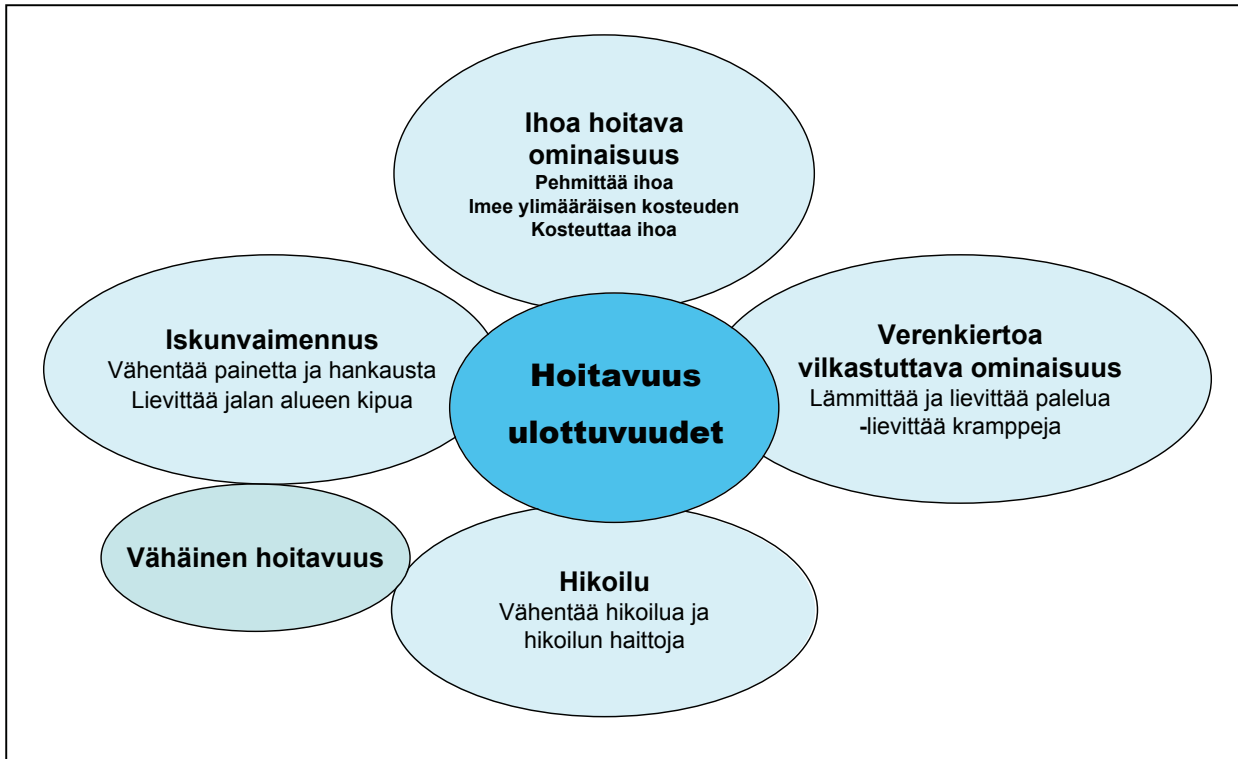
Ihoa hoitava ominaisuus
Pehmittää ihoa
Imee ylimääräisen kosteuden
Kosteuttaa ihoa

Iskunvaimennus
Vähentää painetta ja hankausta
Lievittää jalan alueen kipua

Hoitavuus ulottuvuudet

Verenkiertoa vilkastuttava ominaisuus
Lämmittää ja lievittää palelua
-lievittää kramppeja

Vähäinen hoitavuus

Hikoilu
Vähentää hikoilua ja hikoilun haittoja